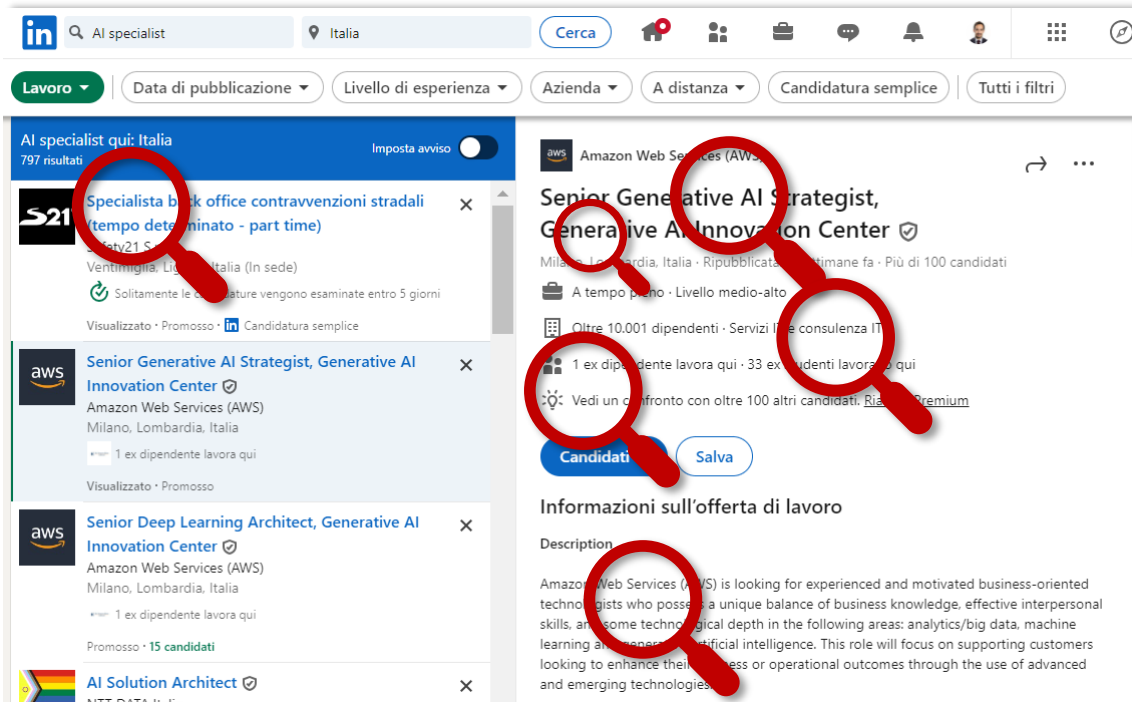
in AI specialist Italia Cerca

Lavoro Data di pubblicazione Livello di esperienza Azienda A distanza Candidatura semplice Tutti i filtri

AI specialist qui: Italia
797 risultati
Imposta avviso

S21
Specialista b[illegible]ck office contravvenzioni stradali (tempo dete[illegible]minato - part time)
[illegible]fety21 S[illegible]
Ventimiglia, Lig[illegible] Italia (In sede)
Solitamente le c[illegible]ature vengono esaminate entro 5 giorni
Visualizzato · Promosso · in Candidatura semplice

aws
Senior Generative AI Strategist, Generative AI Innovation Center
Amazon Web Services (AWS)
Milano, Lombardia, Italia
1 ex dipendente lavora qui
Visualizzato · Promosso

aws
Senior Deep Learning Architect, Generative AI Innovation Center
Amazon Web Services (AWS)
Milano, Lombardia, Italia
1 ex dipendente lavora qui
Promosso · 15 candidati

AI Solution Architect
NTT DATA Italia

aws Amazon Web Services (AWS)
Senior Generative AI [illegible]trategist, Ge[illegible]era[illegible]ive AI Innova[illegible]ion Center
Milan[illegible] Lo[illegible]ardia, Italia · Ripubblicat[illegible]ttimane fa · Più di 100 candidati
A tempo pieno · Livello medio-alto
Oltre 10.001 dipendenti · Servizi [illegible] consulenza IT
1 ex dip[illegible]ndente lavora qui · 33 ex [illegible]udenti lavora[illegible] qui
Vedi un c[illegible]fronto con oltre 100 altri candidati. Ri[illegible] Premium
Candidati Salva

Informazioni sull'offerta di lavoro
Description
Amazo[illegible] Web Services ([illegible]WS) is looking for experienced and motivated business-oriented techno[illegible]gists who posse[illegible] a unique balance of business knowledge, effective interpersonal skills, an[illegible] some technol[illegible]gical depth in the following areas: analytics/big data, machine learning a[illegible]d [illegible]enera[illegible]tificial intelligence. This role will focus on supporting customers looking to enhance thei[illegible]ess or operational outcomes through the use of advanced and emerging technologies.